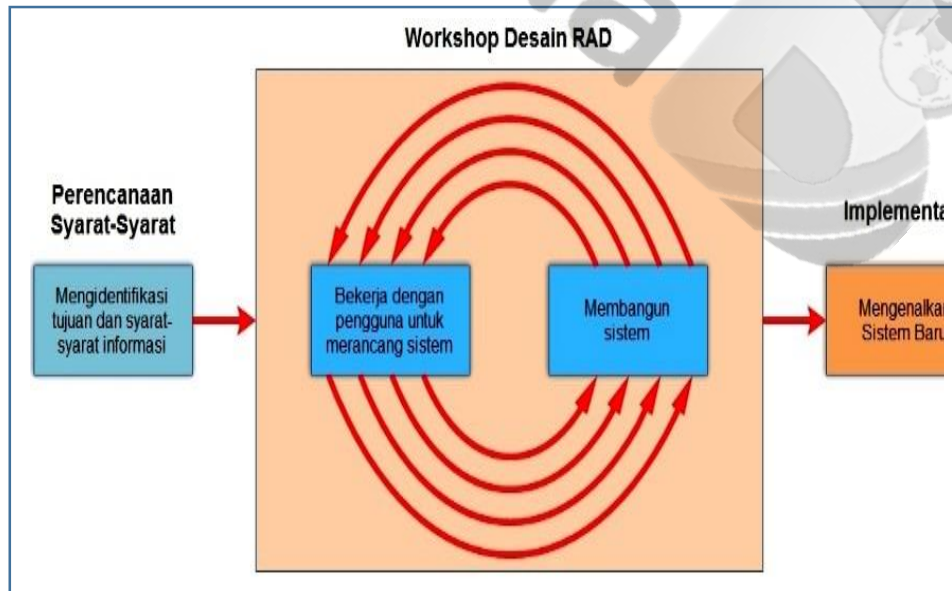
Workshop Desain RAD

Perencanaan Syarat-Syarat

Mengidentifikasi tujuan dan syarat-syarat informasi

Bekerja dengan pengguna untuk merancang sistem

Membangun sistem

Implementa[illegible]

Mengenalka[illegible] Sistem Bar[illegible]